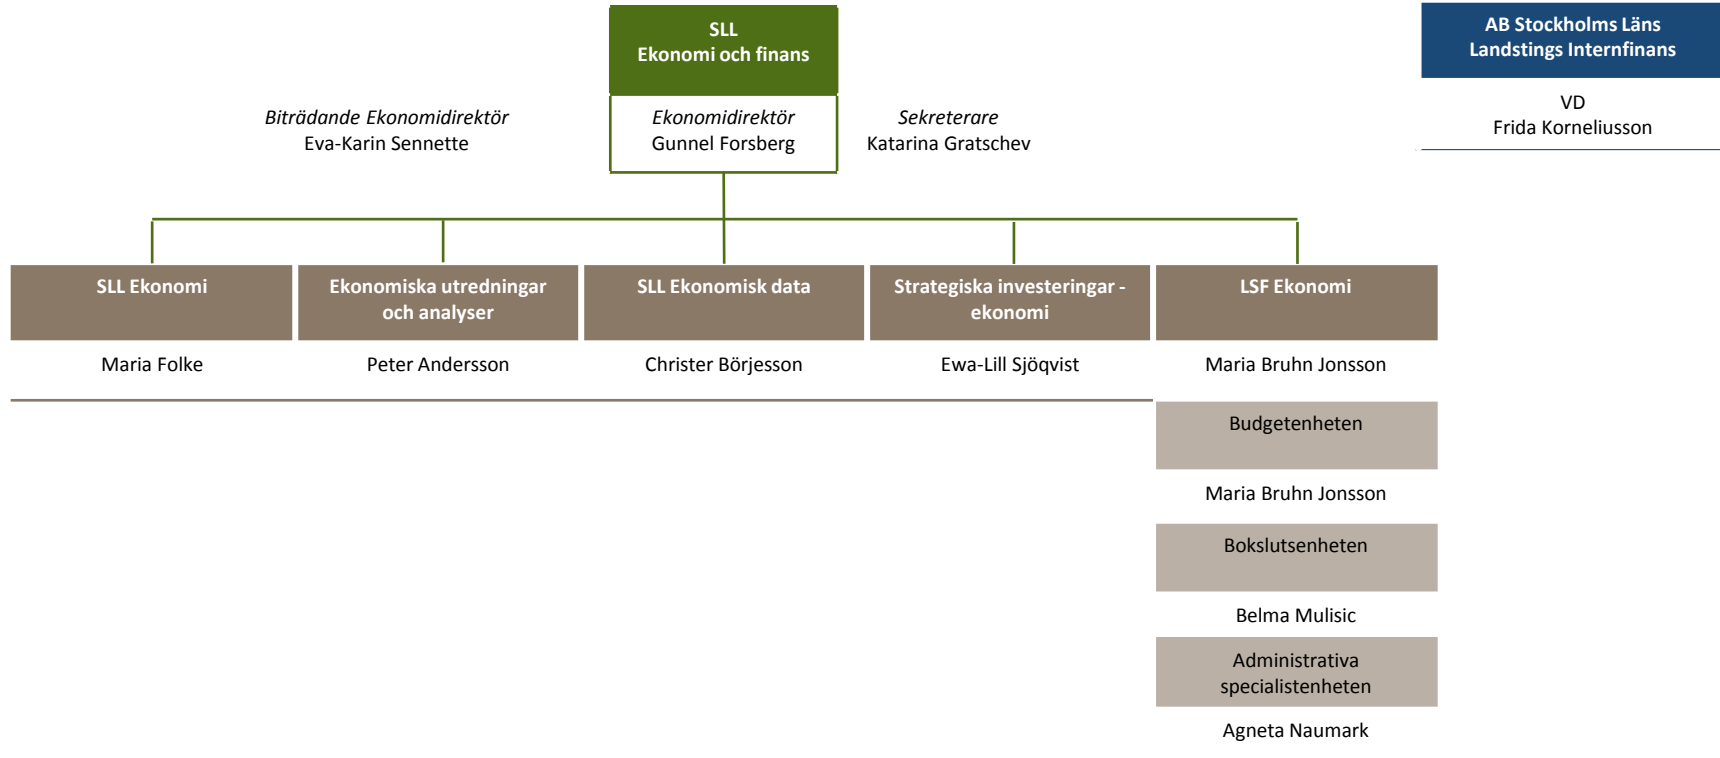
SLL
Ekonomi och finans

AB Stockholms Läns Landstings Internfinans

VD
Frida Korneliusson

Biträdande Ekonomidirektör
Eva-Karin Sennette

Ekonomidirektör
Gunnel Forsberg

Sekreterare
Katarina Gratschev

SLL Ekonomi

Maria Folke

Ekonomiska utredningar och analyser

Peter Andersson

SLL Ekonomisk data

Christer Börjesson

Strategiska investeringar - ekonomi

Ewa-Lill Sjöqvist

LSF Ekonomi

Maria Bruhn Jonsson

Budgetenheten

Maria Bruhn Jonsson

Bokslutsenheten

Belma Mulisic

Administrativa specialistenheten

Agneta Naumark